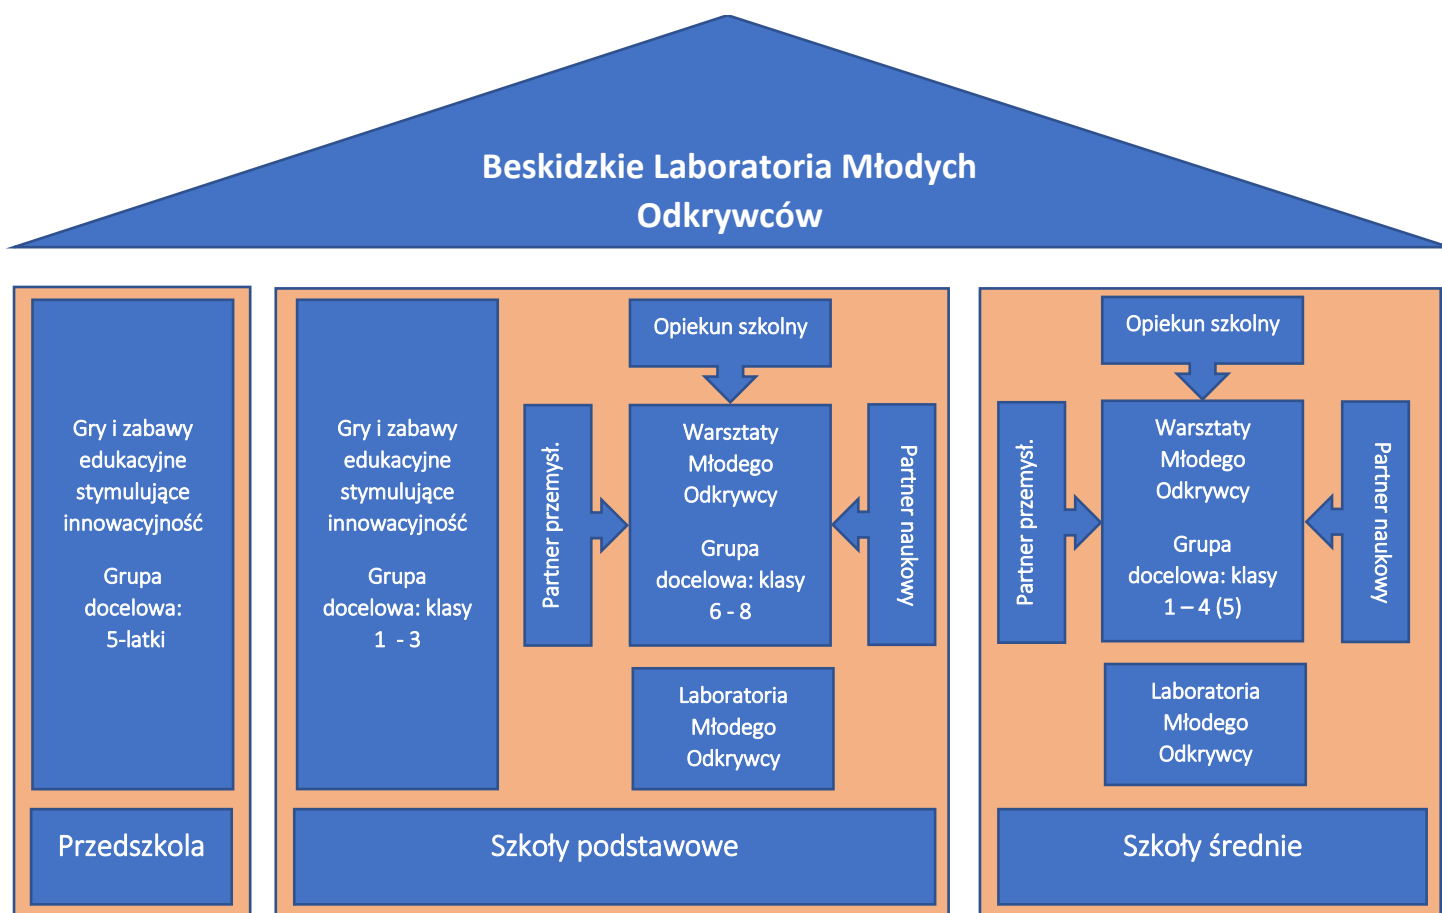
Beskidzkie Laboratoria Młodych Odkrywców

Gry i zabawy edukacyjne stymulujące innowacyjność

Grupa docelowa: 5-latki

Przedszkola

Gry i zabawy edukacyjne stymulujące innowacyjność

Grupa docelowa: klasy 1 - 3

Opiekun szkolny

Partner przemysł.

Warsztaty Młodego Odkrywcy

Grupa docelowa: klasy 6 - 8

Partner naukowy

Laboratoria Młodego Odkrywcy

Szkoły podstawowe

Opiekun szkolny

Partner przemysł.

Warsztaty Młodego Odkrywcy

Grupa docelowa: klasy 1 – 4 (5)

Partner naukowy

Laboratoria Młodego Odkrywcy

Szkoły średnie